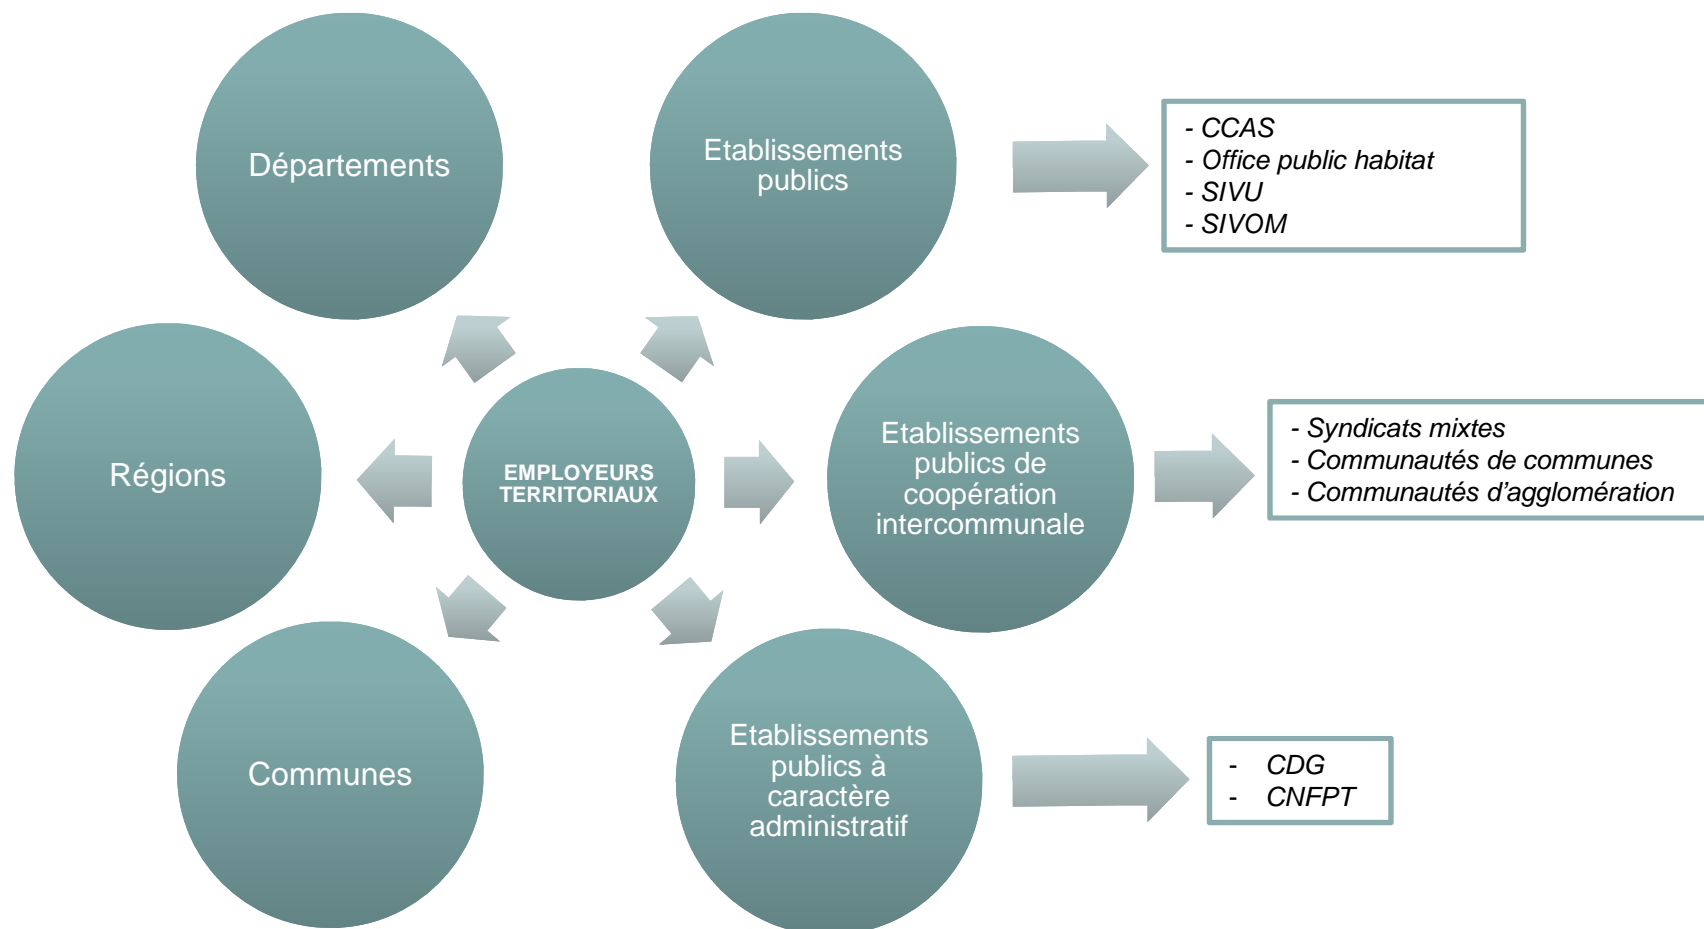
Départements

Etablissements publics

- CCAS
- Office public habitat
- SIVU
- SIVOM

Régions

EMPLOYEURS TERRITORIAUX

Etablissements publics de coopération intercommunale

- Syndicats mixtes
- Communautés de communes
- Communautés d'agglomération

Communes

Etablissements publics à caractère administratif

- CDG
- CNFPT